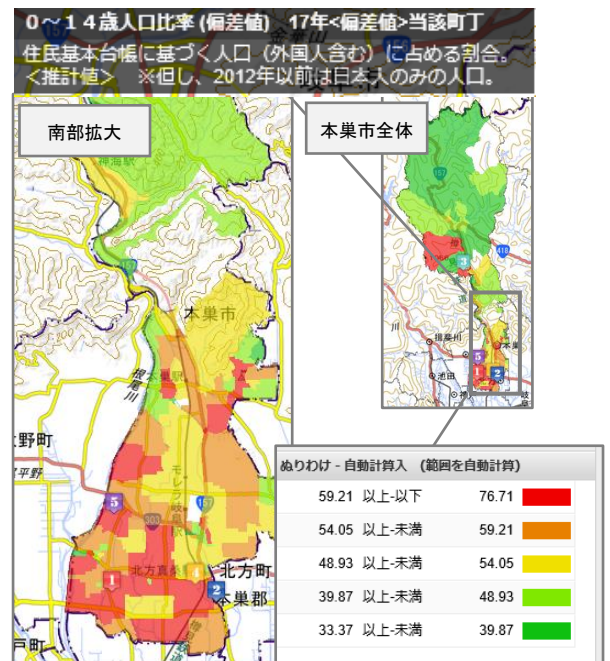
0～14歳人口比率 (偏差値)　17年<偏差値>当該町丁
住民基本台帳に基づく人口（外国人含む）に占める割合。
<推計値>　※但し、2012年以前は日本人のみの人口。

南部拡大

本巣市全体

本巣市

根尾川

糸貫川

モレラ岐阜

北方真桑

北方町

本巣郡

野町

平野

戸町

157

418

303

5

1

2

3

4

ぬりわけ - 自動計算入（範囲を自動計算）

| | | |
|---|---|---|
| 59.21 | 以上-以下 | 76.71 |
| 54.05 | 以上-未満 | 59.21 |
| 48.93 | 以上-未満 | 54.05 |
| 39.87 | 以上-未満 | 48.93 |
| 33.37 | 以上-未満 | 39.87 |